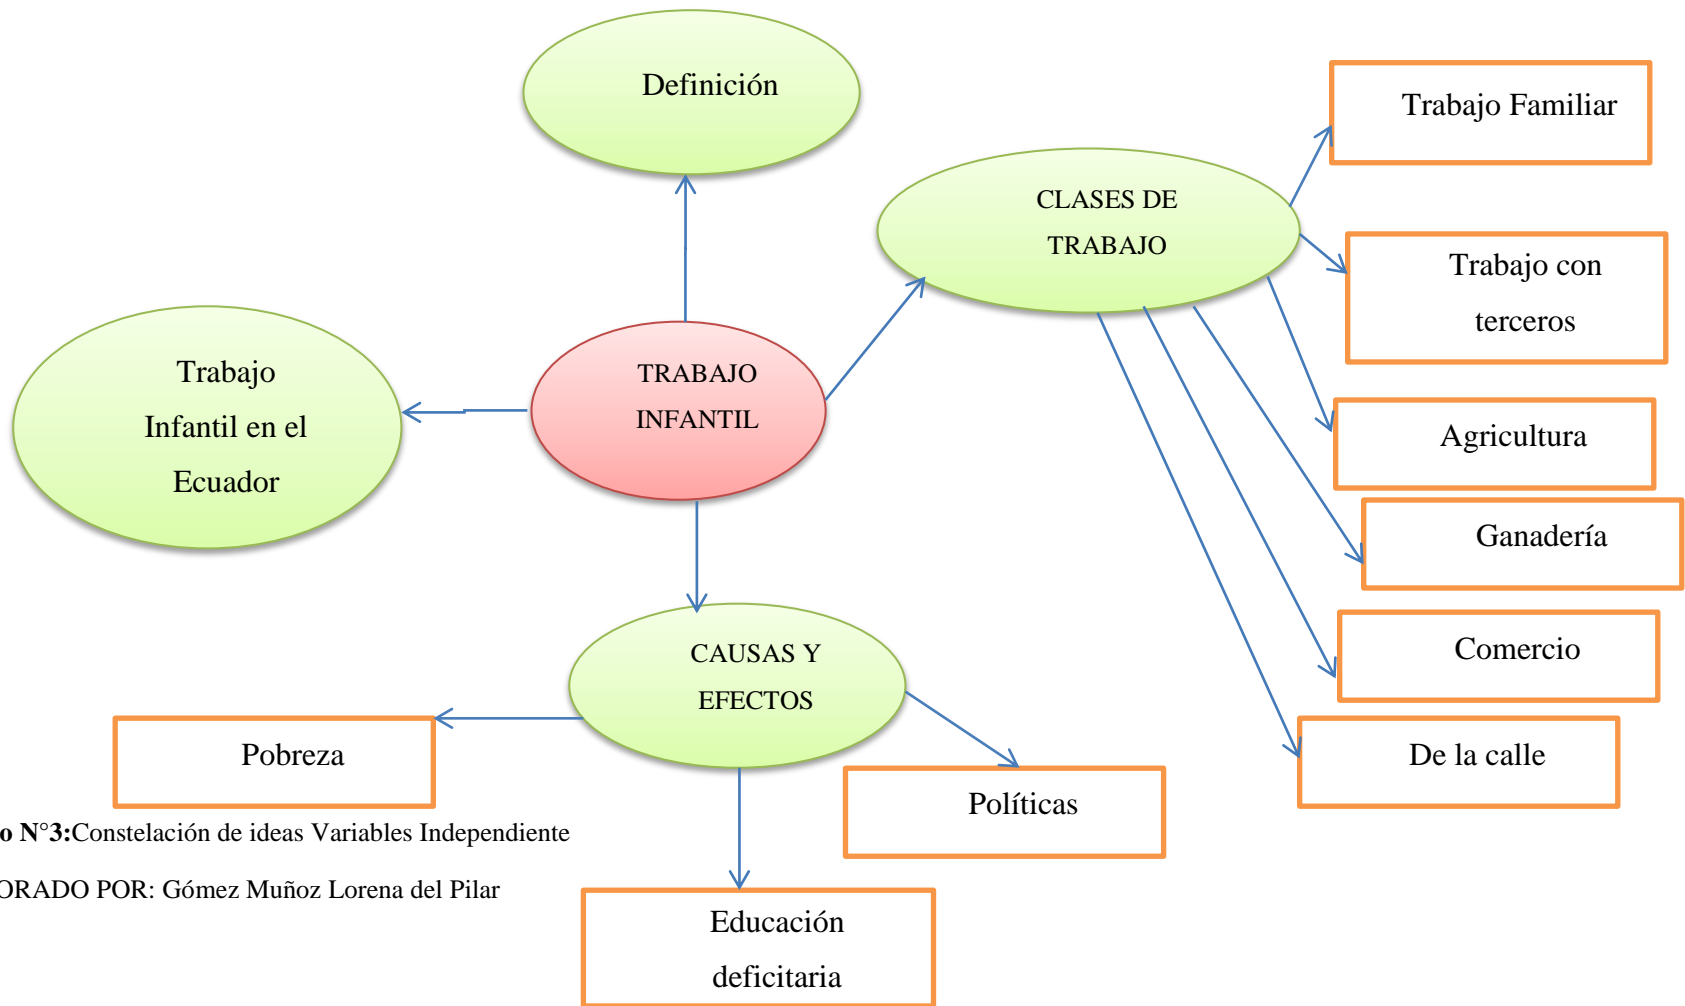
Definición

Trabajo Familiar

CLASES DE TRABAJO

Trabajo con terceros

Trabajo Infantil en el Ecuador

TRABAJO INFANTIL

Agricultura

Ganadería

Comercio

CAUSAS Y EFECTOS

De la calle

Pobreza

Políticas

o N°3:Constelación de ideas Variables Independiente

ORADO POR: Gómez Muñoz Lorena del Pilar

Educación deficitaria